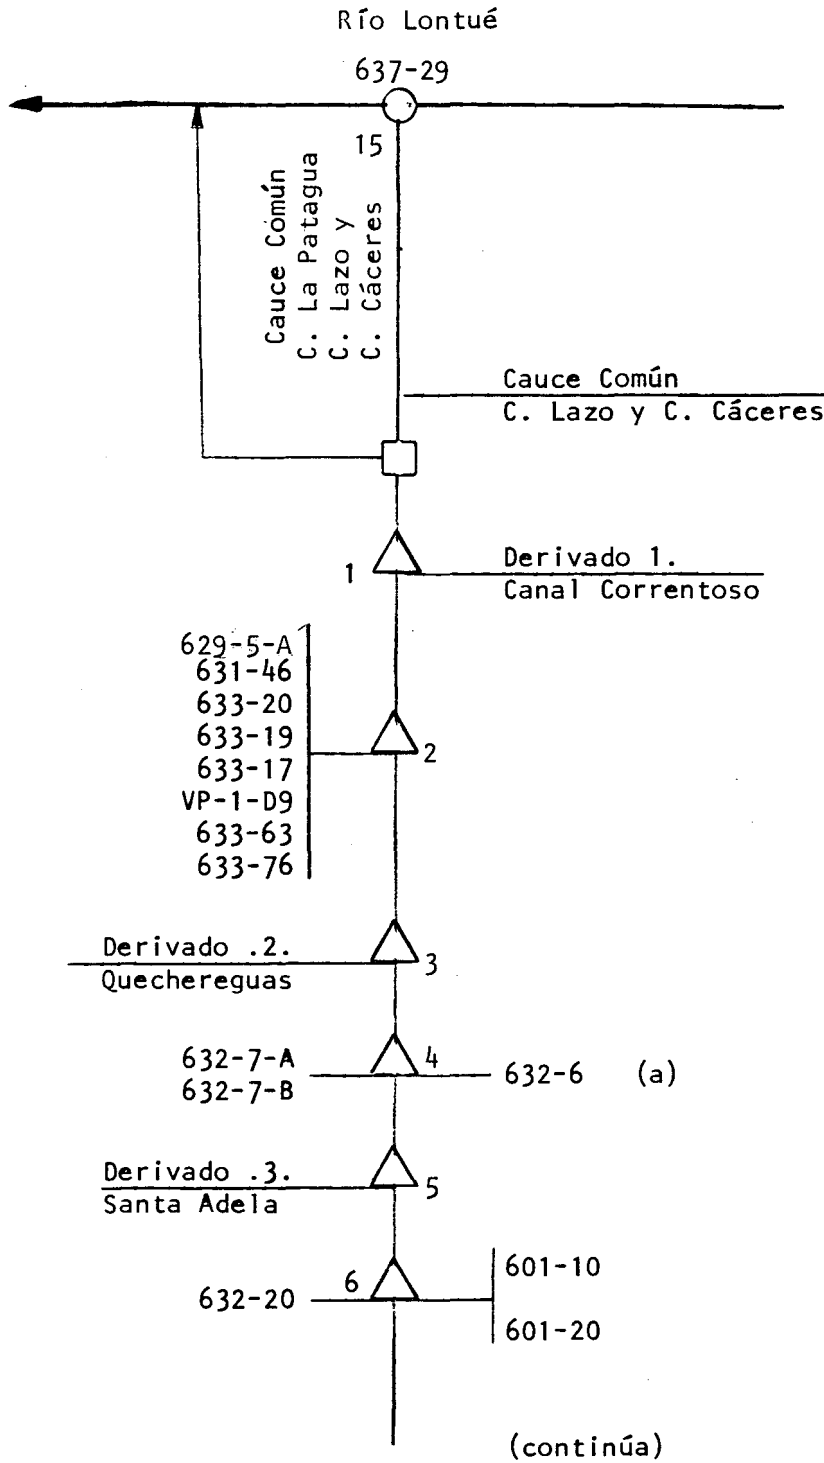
Río Lontué

637-29

15

Cauce Común
C. La Patagua
C. Lazo y
C. Cáceres

Cauce Común
C. Lazo y C. Cáceres

1

Derivado 1.
Canal Correntoso

629-5-A
631-46
633-20
633-19
633-17
VP-1-D9
633-63
633-76

2

Derivado .2.
Quechereguas

3

632-7-A
632-7-B

4

632-6 (a)

Derivado .3.
Santa Adela

5

632-20

6

601-10
601-20

(continúa)